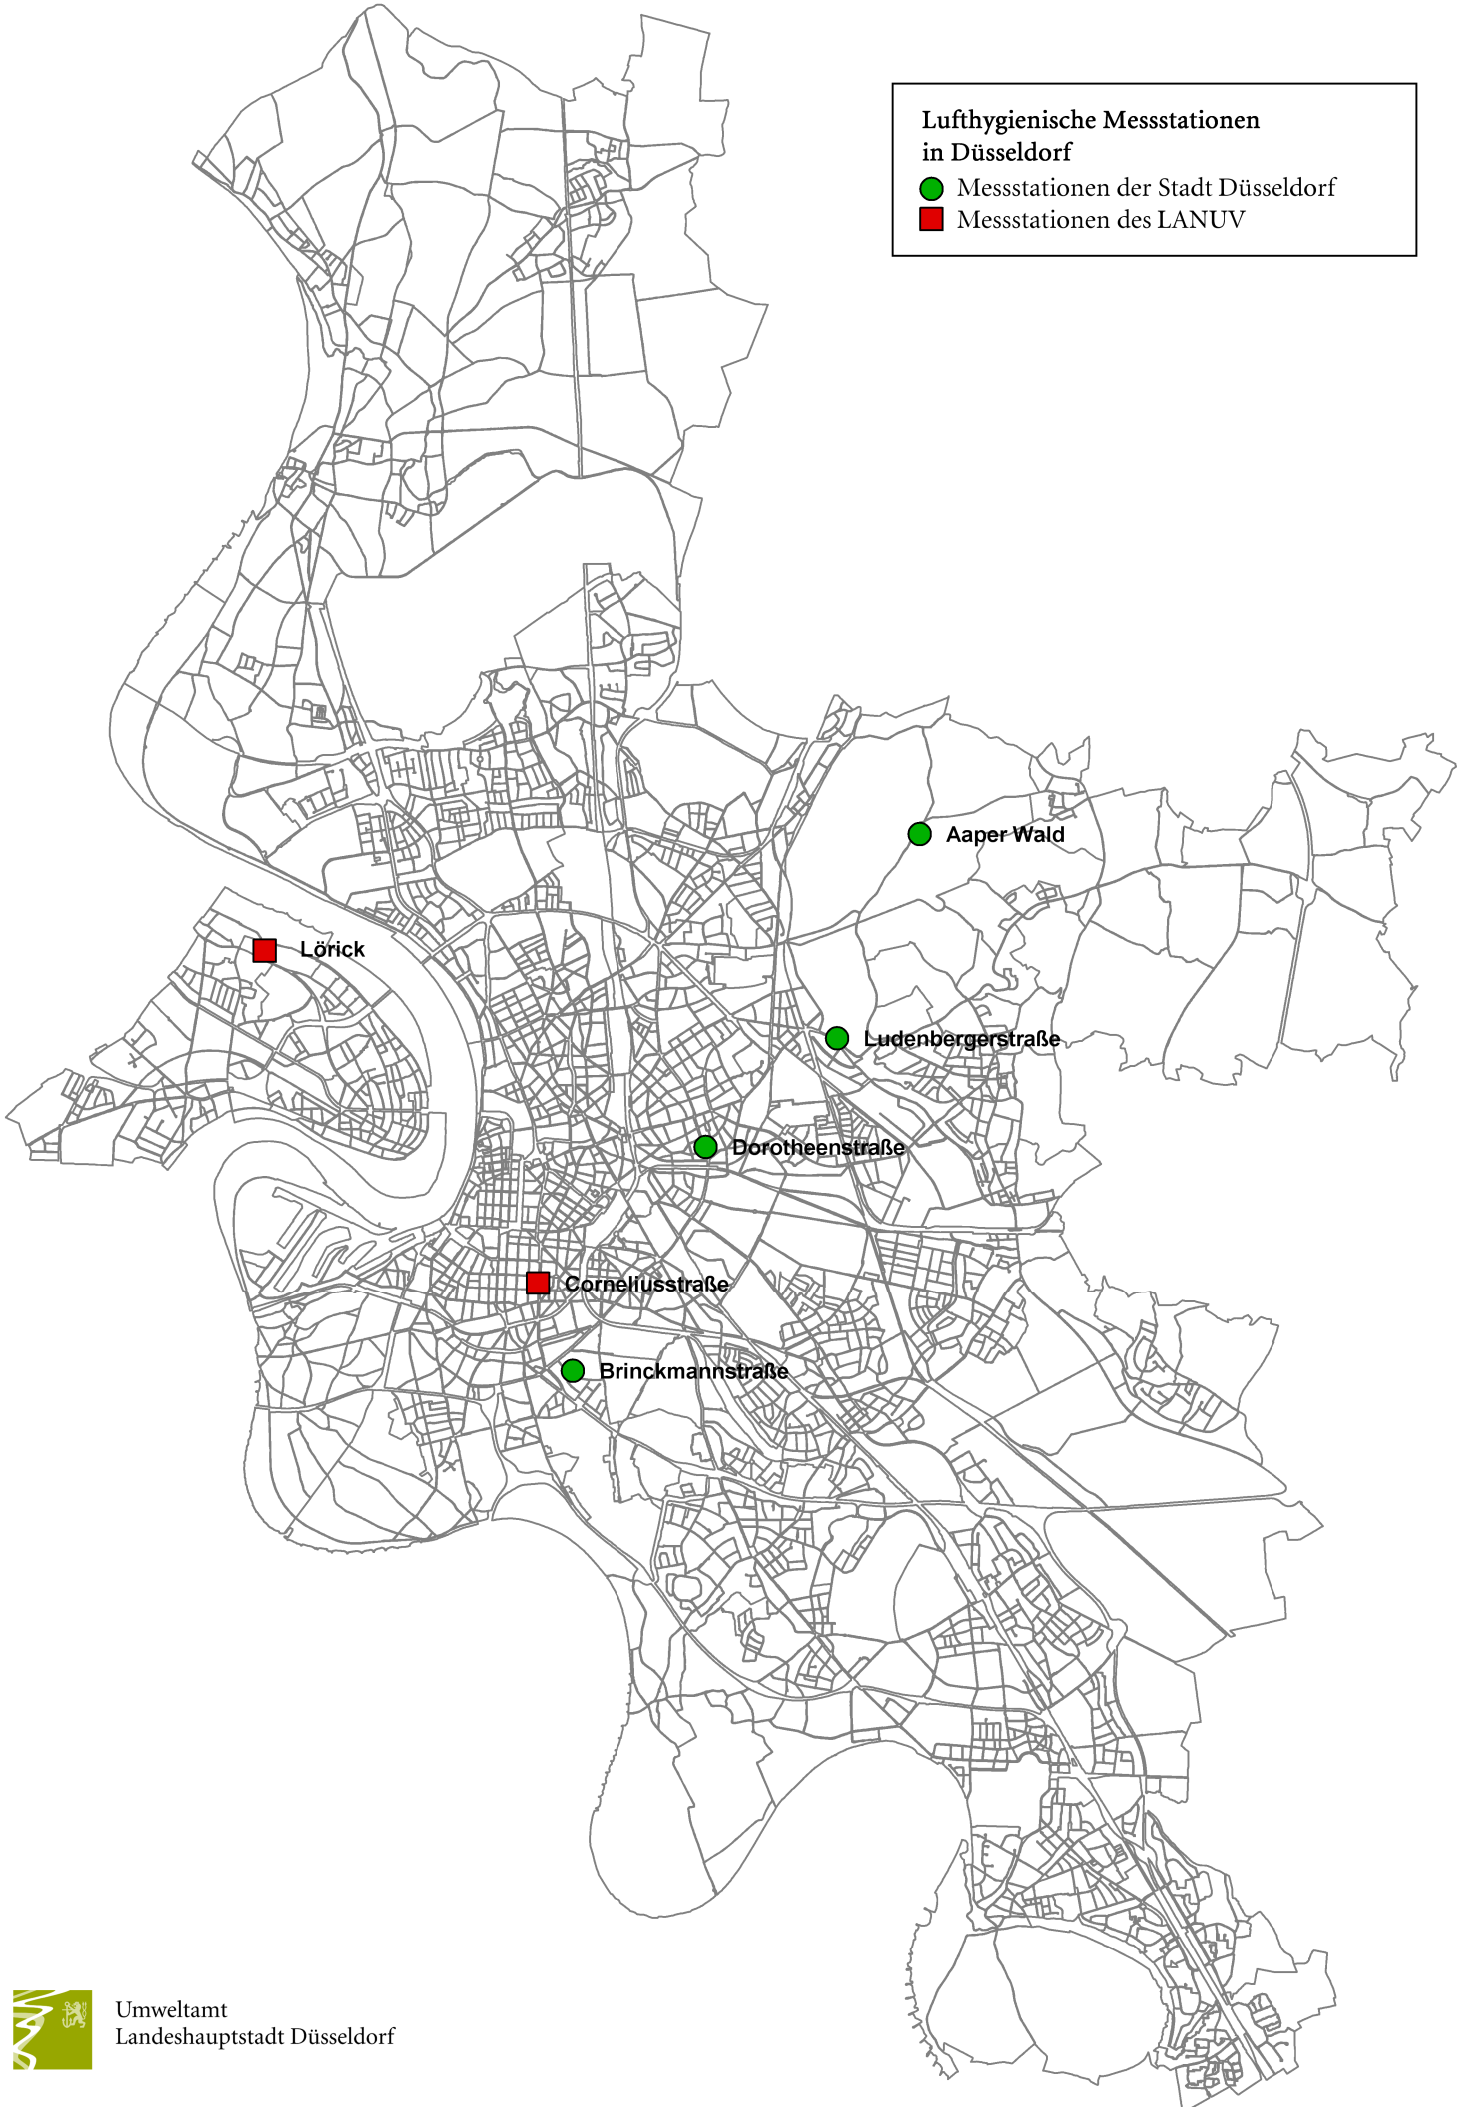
Lufthygienische Messstationen in Düsseldorf

Messstationen der Stadt Düsseldorf
Messstationen des LANUV

Aaper Wald

Lörick

Ludenbergerstraße

Dorotheenstraße

Corneliusstraße

Brinckmannstraße

Umweltamt
Landeshauptstadt Düsseldorf